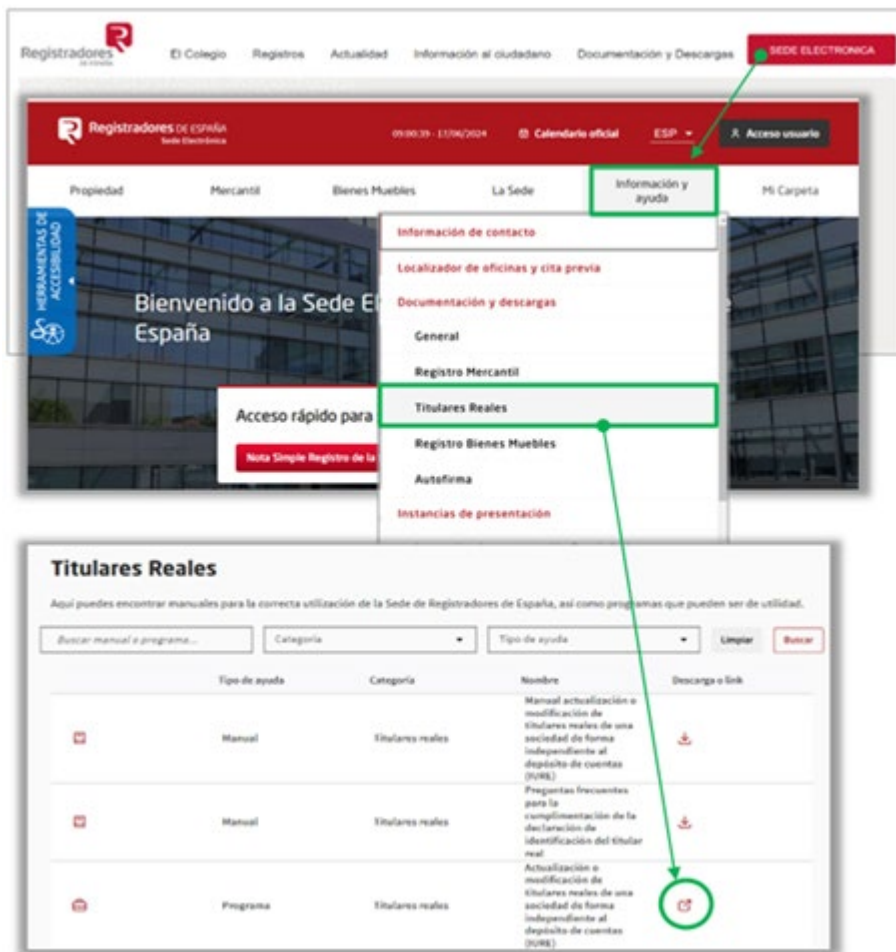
Registradores DE ESPAÑA

El Colegio Registros Actualidad Información al ciudadano Documentación y Descargas SEDE ELECTRONICA

Registradores DE ESPAÑA Sede Electrónica

09:00:39 - 17/06/2024 Calendario oficial ESP Acceso usuario

Propiedad Mercantil Bienes Muebles La Sede Información y ayuda Mi Carpeta

HERRAMIENTAS DE ACCESIBILIDAD

Bienvenido a la Sede E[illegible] España

Acceso rápido para

Nota Simple Registro de la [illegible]

Información de contacto
Localizador de oficinas y cita previa
Documentación y descargas
General
Registro Mercantil
Titulares Reales
Registro Bienes Muebles
Autofirma
Instancias de presentación

Titulares Reales

Aquí puedes encontrar manuales para la correcta utilización de la Sede de Registradores de España, así como programas que pueden ser de utilidad.

Buscar manual o programa... Categoría Tipo de ayuda Limpiar Buscar

| | Tipo de ayuda | Categoría | Nombre | Descarga o link |
|---|---|---|---|---|
| | Manual | Titulares reales | Manual actualización o modificación de titulares reales de una sociedad de forma independiente al depósito de cuentas (IVRE) | |
| | Manual | Titulares reales | Preguntas frecuentes para la cumplimentación de la declaración de identificación del titular real | |
| | Programa | Titulares reales | Actualización o modificación de titulares reales de una sociedad de forma independiente al depósito de cuentas (IVRE) | |